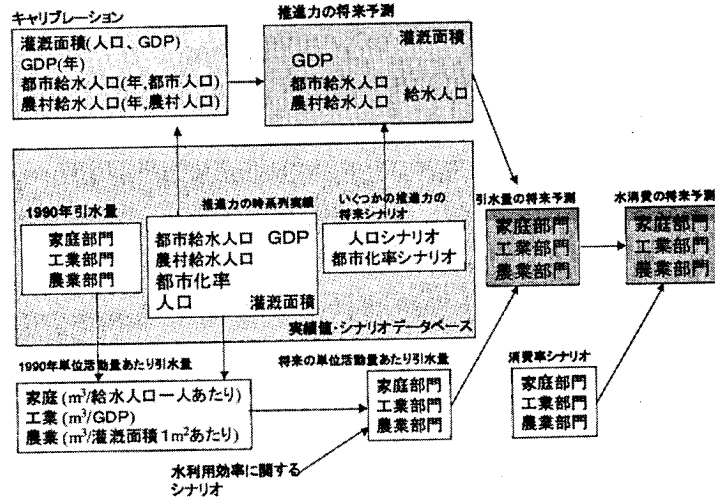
キャリブレーション

灌漑面積(人口、GDP)
GDP(年)
都市給水人口(年,都市人口)
農村給水人口(年,農村人口)

推進力の将来予測

灌漑面積
GDP
都市給水人口
農村給水人口
給水人口

1990年引水量

家庭部門
工業部門
農業部門

推進力の時系列実績

都市給水人口　GDP
農村給水人口
都市化率
人口　灌漑面積

いくつかの推進力の将来シナリオ

人口シナリオ
都市化率シナリオ

実績値・シナリオデータベース

引水量の将来予測

家庭部門
工業部門
農業部門

水消費の将来予測

家庭部門
工業部門
農業部門

1990年単位活動量あたり引水量

家庭 ($m^3$/給水人口一人あたり)
工業 ($m^3$/GDP)
農業 ($m^3$/灌漑面積 1$m^2$あたり)

将来の単位活動量あたり引水量

家庭部門
工業部門
農業部門

消費率シナリオ

家庭部門
工業部門
農業部門

水利用効率に関する
シナリオ